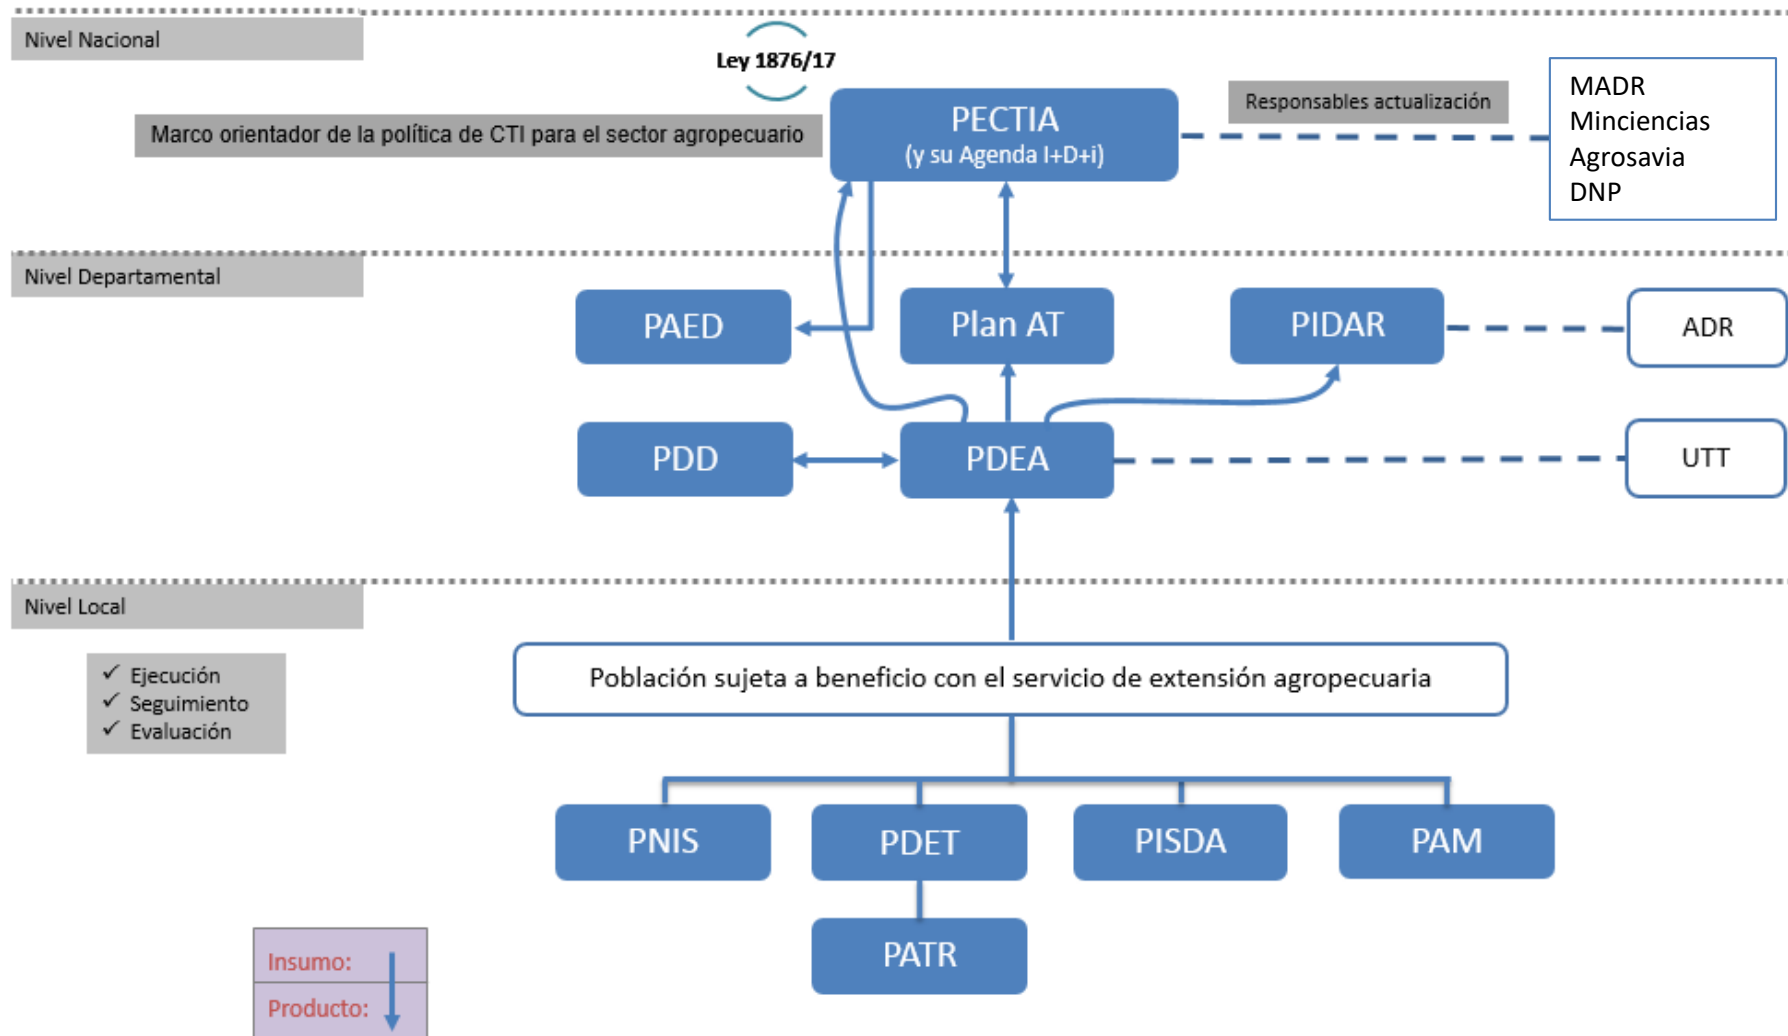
Nivel Nacional

Ley 1876/17

Marco orientador de la política de CTI para el sector agropecuario

PECTIA
(y su Agenda I+D+i)

Responsables actualización

MADR
Minciencias
Agrosavia
DNP

Nivel Departamental

PAED

Plan AT

PIDAR

ADR

PDD

PDEA

UTT

Nivel Local

✓ Ejecución
✓ Seguimiento
✓ Evaluación

Población sujeta a beneficio con el servicio de extensión agropecuaria

PNIS

PDET

PISDA

PAM

PATR

Insumo:
Producto: